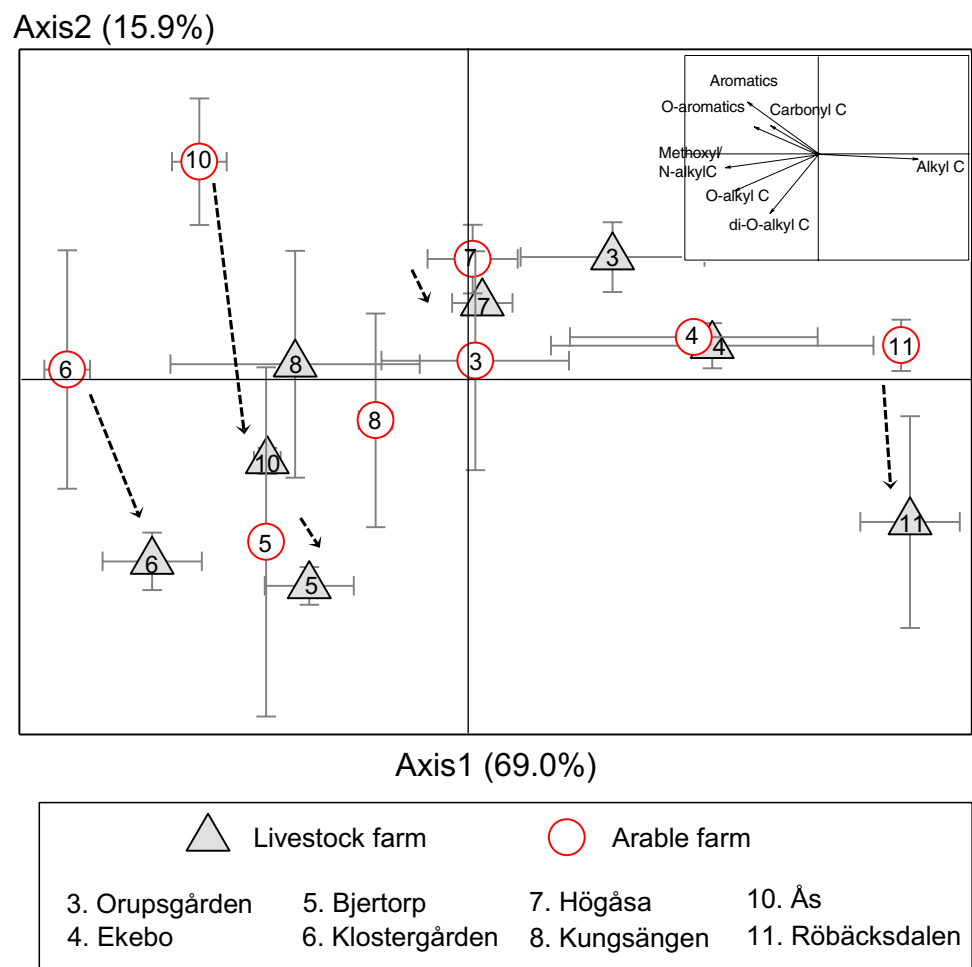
Axis2 (15.9%)

Aromatics
O-aromatics
Carbonyl C
Methoxyl/
N-alkylC
Alkyl C
O-alkyl C
di-O-alkyl C

10
7
3
7
6
8
3
4
4
11
8
10
11
5
6
5

Axis1 (69.0%)

Livestock farm
Arable farm

3. Orupsgården
4. Ekebo
5. Bjertorp
6. Klostergården
7. Högåsa
8. Kungsängen
10. Ås
11. Röbäcksdalen